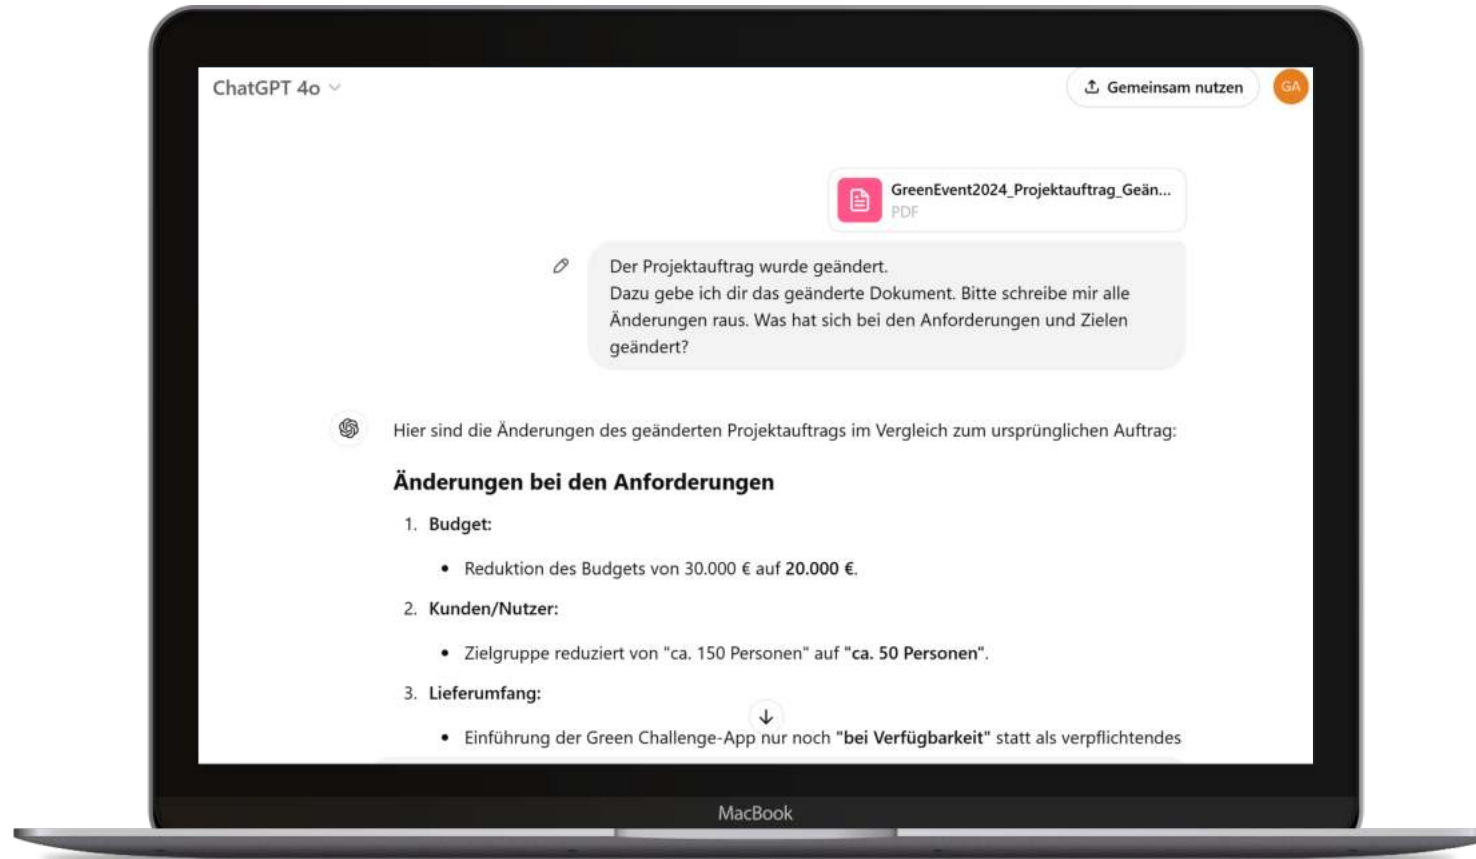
ChatGPT 4o

Gemeinsam nutzen

GA

GreenEvent2024_Projektauftrag_Geän...
PDF

Der Projektauftrag wurde geändert.
Dazu gebe ich dir das geänderte Dokument. Bitte schreibe mir alle Änderungen raus. Was hat sich bei den Anforderungen und Zielen geändert?

Hier sind die Änderungen des geänderten Projektauftrags im Vergleich zum ursprünglichen Auftrag:

**Änderungen bei den Anforderungen**

1. **Budget:**
- Reduktion des Budgets von 30.000 € auf **20.000 €**.

2. **Kunden/Nutzer:**
- Zielgruppe reduziert von "ca. 150 Personen" auf **"ca. 50 Personen"**.

3. **Lieferumfang:**
- Einführung der Green Challenge-App nur noch **"bei Verfügbarkeit"** statt als verpflichtendes

MacBook